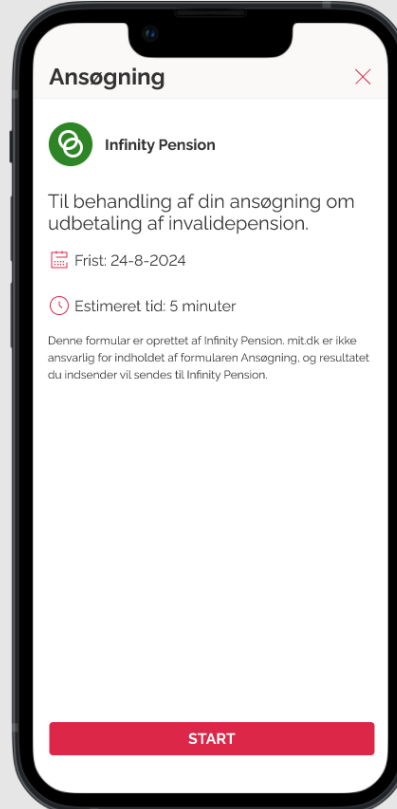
Ansøgning

Infinity Pension

Til behandling af din ansøgning om udbetaling af invalidepension.

Frist: 24-8-2024

Estimeret tid: 5 minuter

Denne formular er oprettet af Infinity Pension. mit.dk er ikke ansvarlig for indholdet af formularen Ansøgning, og resultatet du indsender vil sendes til Infinity Pension.

START